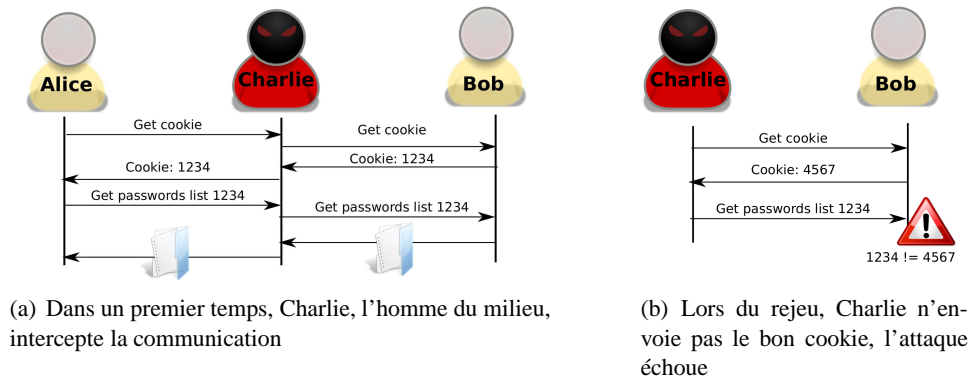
Alice
Charlie
Bob
Get cookie
Get cookie
Cookie: 1234
Cookie: 1234
Get passwords list 1234
Get passwords list 1234

Charlie
Bob
Get cookie
Cookie: 4567
Get passwords list 1234
!
1234 != 4567

(a) Dans un premier temps, Charlie, l'homme du milieu, intercepte la communication

(b) Lors du rejeu, Charlie n'envoie pas le bon cookie, l'attaque échoue